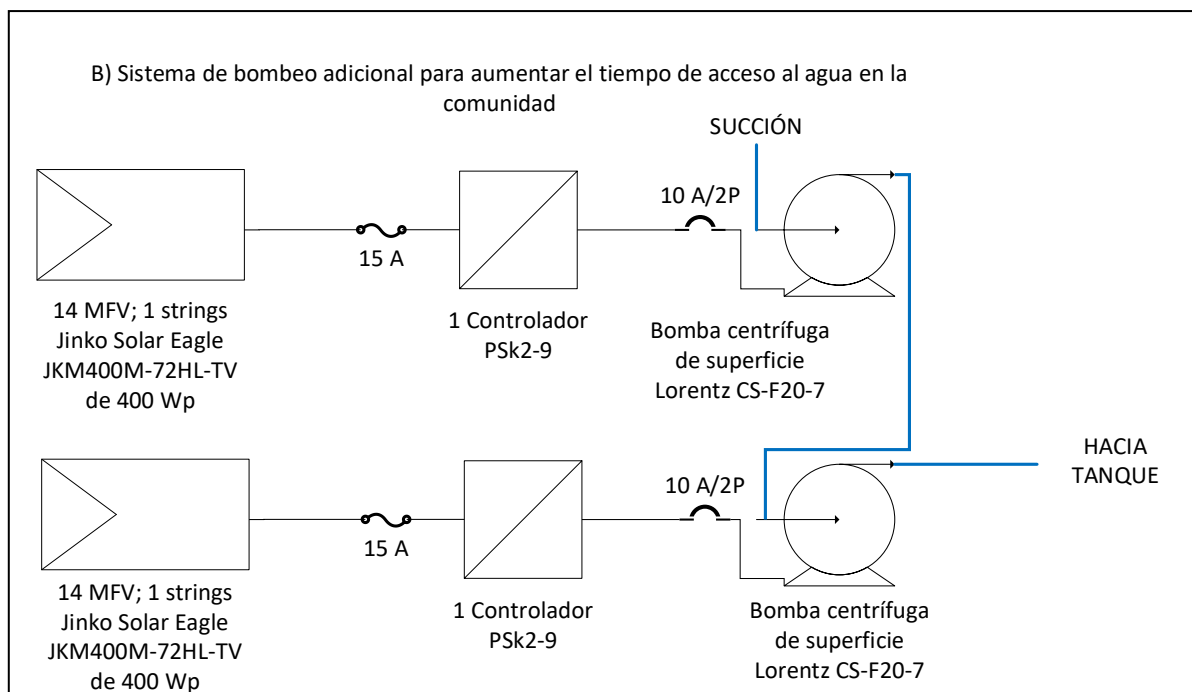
B) Sistema de bombeo adicional para aumentar el tiempo de acceso al agua en la comunidad

SUCCIÓN

10 A/2P

15 A

14 MFV; 1 strings Jinko Solar Eagle JKM400M-72HL-TV de 400 Wp

1 Controlador PSk2-9

Bomba centrífuga de superficie Lorentz CS-F20-7

HACIA TANQUE

10 A/2P

15 A

14 MFV; 1 strings Jinko Solar Eagle JKM400M-72HL-TV de 400 Wp

1 Controlador PSk2-9

Bomba centrífuga de superficie Lorentz CS-F20-7